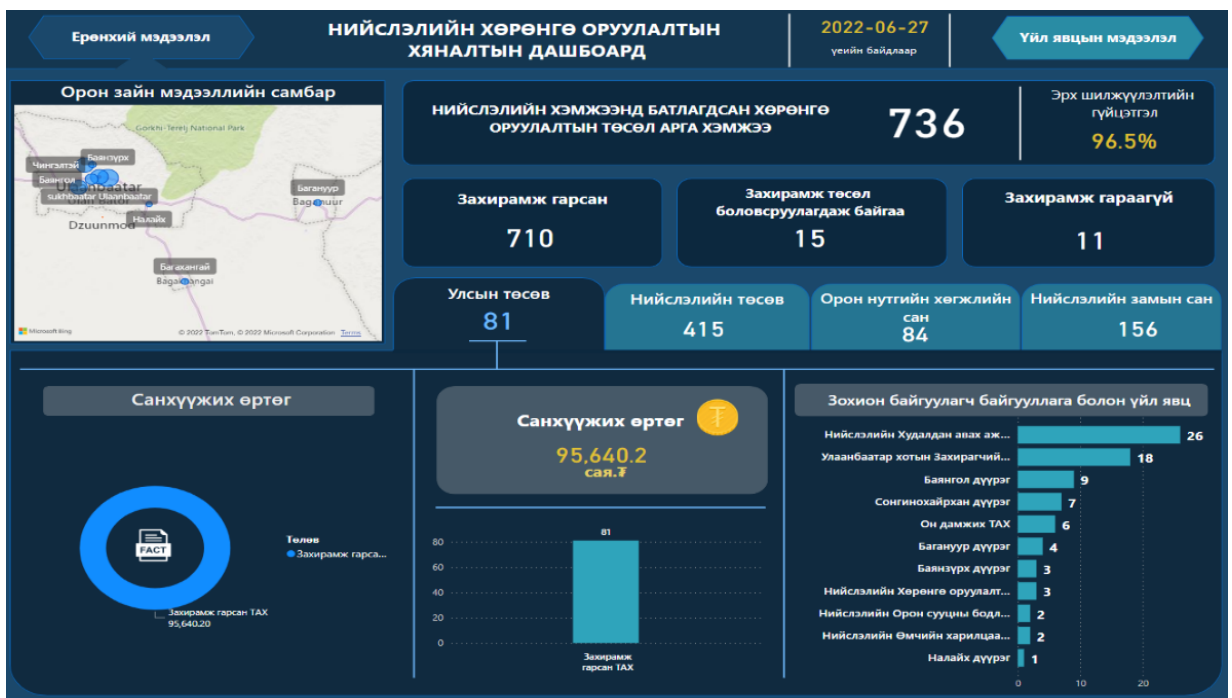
Ерөнхий мэдээлэл

НИЙСЛЭЛИЙН ХӨРӨНГӨ ОРУУЛАЛТЫН ХЯНАЛТЫН ДАШБОАРД

2022-06-27
үеийн байдлаар

Үйл явцын мэдээлэл

Орон зайн мэдээллийн самбар

Gorkhi-Terelj National Park
Чингэлтэй
Баянзүрх
Баянгол
Ulaanbaatar
sukhbaatar Ulaanbaatar
Налайх
Dzuunmod
Багануур
Baganuur
Багахангай
Bagakhangai
Microsoft Bing
© 2022 TomTom, © 2022 Microsoft Corporation Terms

НИЙСЛЭЛИЙН ХЭМЖЭЭНД БАТЛАГДСАН ХӨРӨНГӨ ОРУУЛАЛТЫН ТӨСӨЛ АРГА ХЭМЖЭЭ
736

Эрх шилжүүлэлтийн гүйцэтгэл
96.5%

Захирамж гарсан
710

Захирамж төсөл боловсруулагдаж байгаа
15

Захирамж гараагүй
11

Улсын төсөв
81

Нийслэлийн төсөв
415

Орон нутгийн хөгжлийн сан
84

Нийслэлийн замын сан
156

Санхүүжих өртөг

FACT
Төлөв
Захирамж гарса...
Захирамж гарсан ТАХ
95,640.20

Санхүүжих өртөг
95,640.2
сая.₮

81
80
60
40
20
0
Захирамж гарсан ТАХ

Зохион байгуулагч байгууллага болон үйл явц

| | |
|---|---|
| Нийслэлийн Худалдан авах аж... | 26 |
| Улаанбаатар хотын Захирагчий... | 18 |
| Баянгол дүүрэг | 9 |
| Сонгинохайрхан дүүрэг | 7 |
| Он дамжих ТАХ | 6 |
| Багануур дүүрэг | 4 |
| Баянзүрх дүүрэг | 3 |
| Нийслэлийн Хөрөнгө оруулалт... | 3 |
| Нийслэлийн Орон сууцны бодл... | 2 |
| Нийслэлийн Өмчийн харилцаа... | 2 |
| Налайх дүүрэг | 1 |

0 10 20